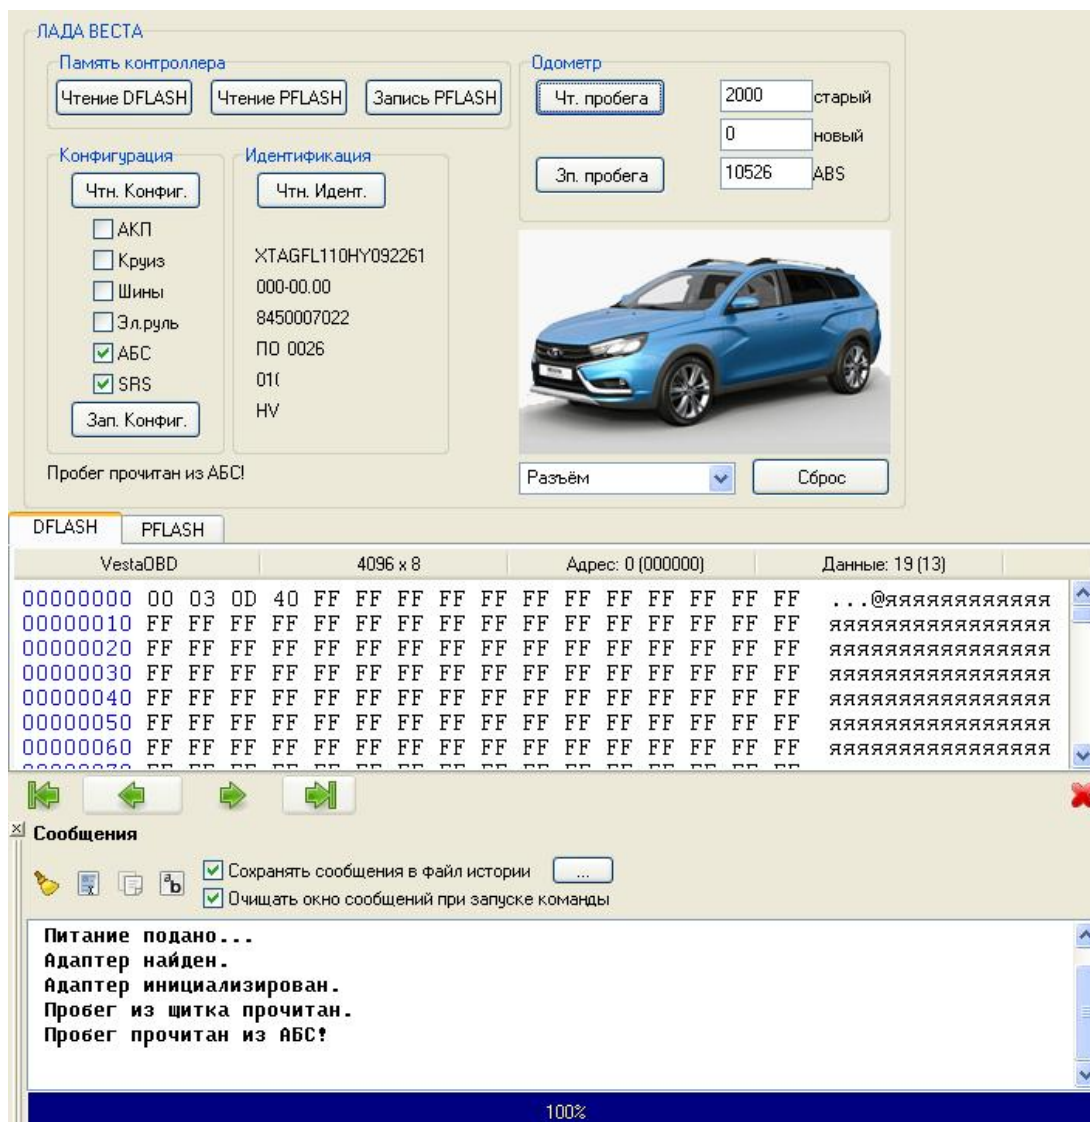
ЛАДА ВЕСТА

Память контроллера

Чтение DFLASH | Чтение PFLASH | Запись PFLASH

Одометр

Чт. пробега | 2000 старый
0 новый
Зп. пробега | 10526 ABS

Конфигурация

Чтн. Конфиг.

АКП
Круиз
Шины
Эл.руль
АБС
SRS

Зап. Конфиг.

Идентификация

Чтн. Идент.

XTAGFL110HY092261
000-00.00
8450007022
ПО 0026
01(
HV

Пробег прочитан из АБС!

Разъём | Сброс

DFLASH | PFLASH

| VestaOBD | 4096 x 8 | Адрес: 0 (000000) | Данные: 19 (13) |
|---|---|---|---|

00000000 00 03 0D 40 FF FF FF FF FF FF FF FF FF FF FF FF ...@яяяяяяяяяяяя
00000010 FF FF FF FF FF FF FF FF FF FF FF FF FF FF FF FF яяяяяяяяяяяяяяяя
00000020 FF FF FF FF FF FF FF FF FF FF FF FF FF FF FF FF яяяяяяяяяяяяяяяя
00000030 FF FF FF FF FF FF FF FF FF FF FF FF FF FF FF FF яяяяяяяяяяяяяяяя
00000040 FF FF FF FF FF FF FF FF FF FF FF FF FF FF FF FF яяяяяяяяяяяяяяяя
00000050 FF FF FF FF FF FF FF FF FF FF FF FF FF FF FF FF яяяяяяяяяяяяяяяя
00000060 FF FF FF FF FF FF FF FF FF FF FF FF FF FF FF FF яяяяяяяяяяяяяяяя

Сообщения

Сохранять сообщения в файл истории ...
Очищать окно сообщений при запуске команды

Питание подано...
Адаптер найден.
Адаптер инициализирован.
Пробег из щитка прочитан.
Пробег прочитан из АБС!

100%